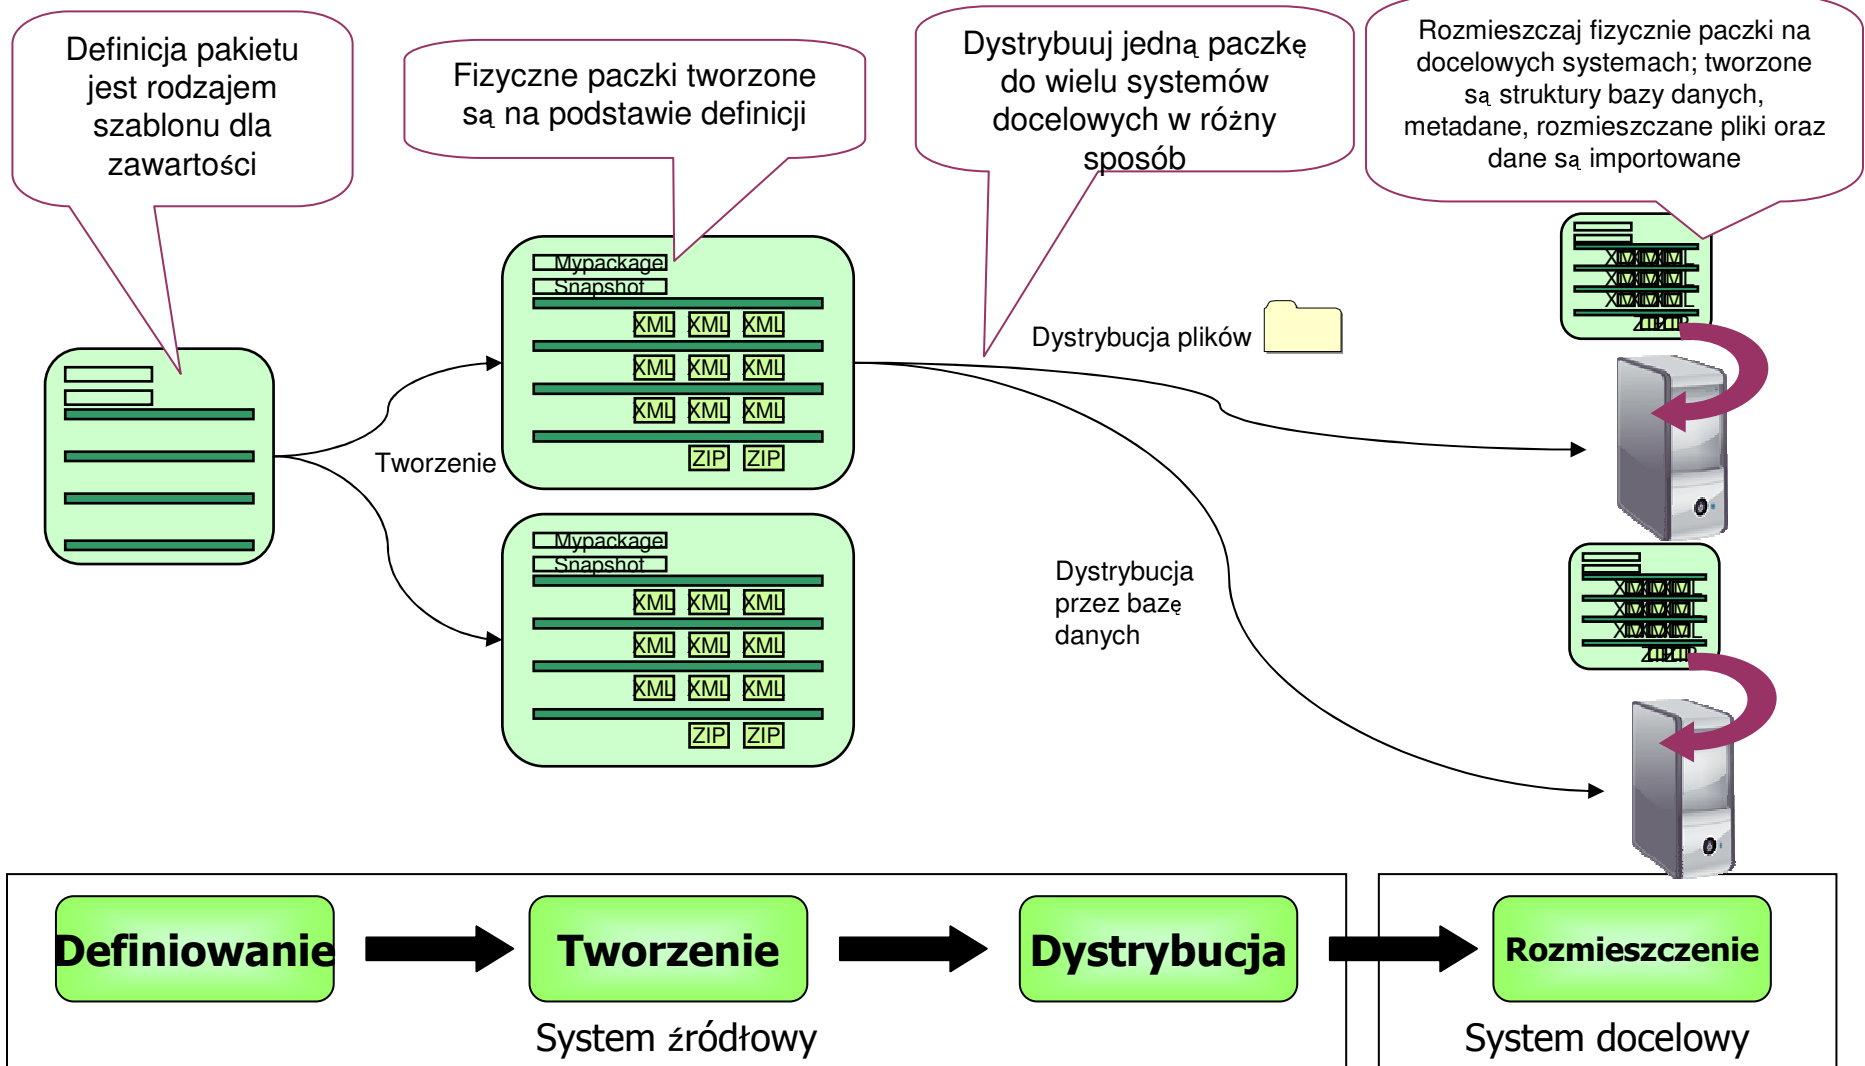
Definicja pakietu jest rodzajem szablonu dla zawartości

Fizyczne paczki tworzone są na podstawie definicji

Dystrybuuj jedną paczkę do wielu systemów docelowych w różny sposób

Rozmieszczaj fizycznie paczki na docelowych systemach; tworzone są struktury bazy danych, metadane, rozmieszczane pliki oraz dane są importowane

Mypackage
Snapshot
XML XML XML
XML XML XML
XML XML XML
ZIP ZIP

Tworzenie

Mypackage
Snapshot
XML XML XML
XML XML XML
XML XML XML
ZIP ZIP

Dystrybucja plików

Dystrybucja przez bazę danych

Definiowanie

Tworzenie

Dystrybucja

Rozmieszczenie

System źródłowy

System docelowy